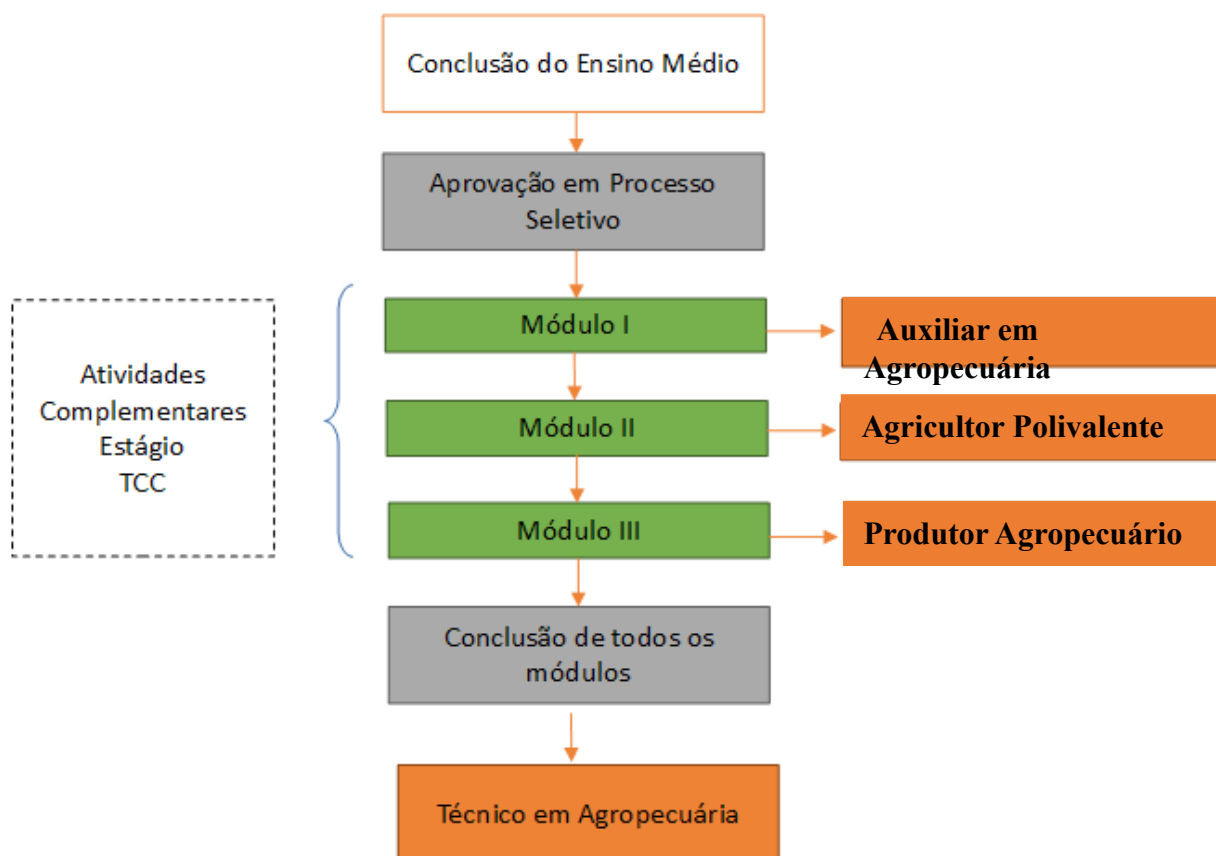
Conclusão do Ensino Médio

Aprovação em Processo Seletivo

Atividades
Complementares
Estágio
TCC

Módulo I

Auxiliar em Agropecuária

Módulo II

Agricultor Polivalente

Módulo III

Produtor Agropecuário

Conclusão de todos os módulos

Técnico em Agropecuária